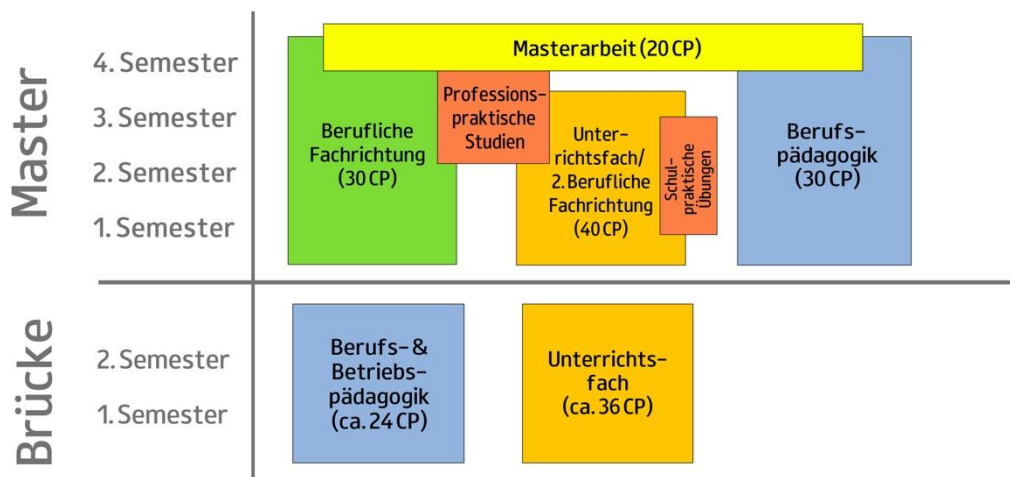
Master

4. Semester
3. Semester
2. Semester
1. Semester

Masterarbeit (20 CP)

Berufliche Fachrichtung (30 CP)

Professionspraktische Studien

Unterrichtsfach/ 2. Berufliche Fachrichtung (40 CP)

Schulpraktische Übungen

Berufspädagogik (30 CP)

Brücke

2. Semester
1. Semester

Berufs- & Betriebspädagogik (ca. 24 CP)

Unterrichtsfach (ca. 36 CP)